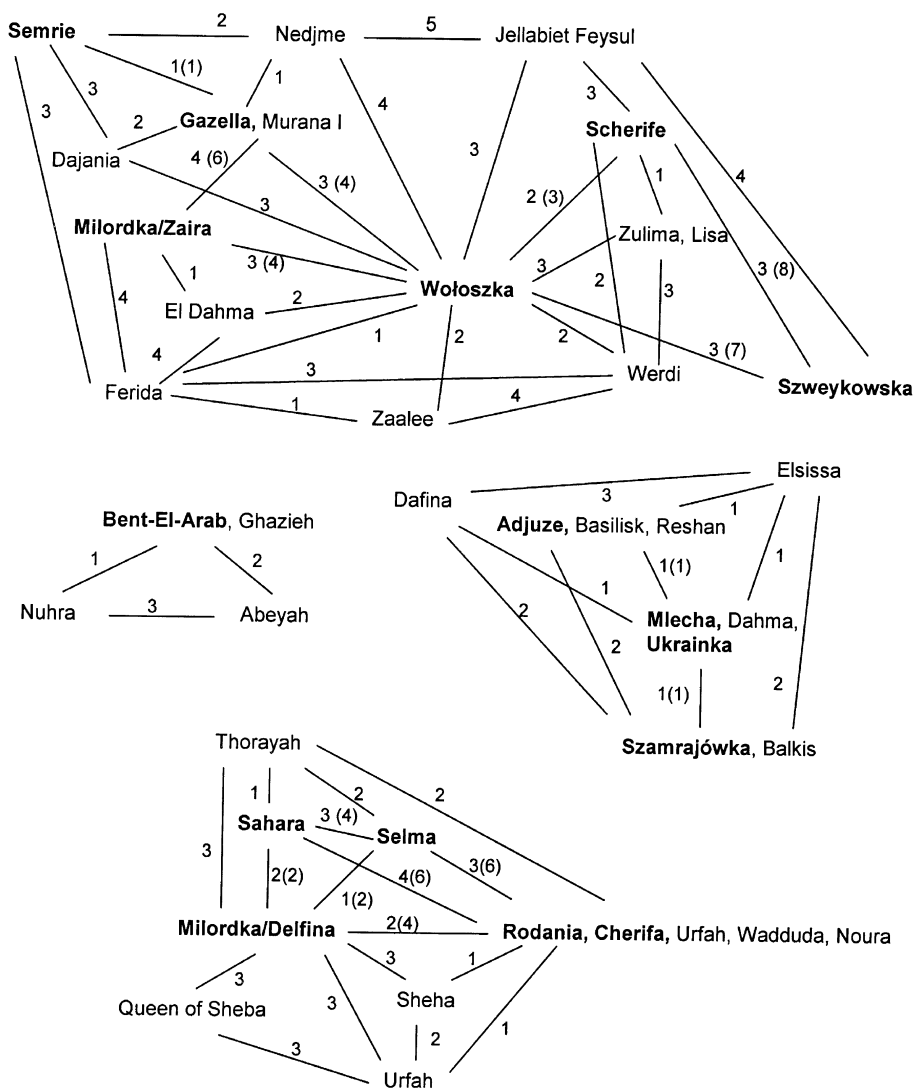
Semrie 2 Nedjme 5 Jellabiet Feysul

1(1) 1 3 3

3 2 Gazella, Murana I 4 Scherife 4

Dajania 4 (6) 3 (4) 3

3 2 (3) 1

Milordka/Zaira Zulima, Lisa

1 3 (4) 3

4 El Dahma 2 Wołoszka 2 3 3 (8)

4 1 2 2

3 3 (7)

Ferida Werdi Szweykowska

1 Zaalee 4

Elsissa

Dafina 3

Bent-El-Arab, Ghazieh Adjuze, Basilisk, Reshan 1

1 2 1(1) 1

1

Nuhra 3 Abeyah 2 Mlecha, Dahma, Ukrainka

2

2 1(1)

Szamrajówka, Balkis

Thorayah

1 2 2

3 Sahara 3 (4) Selma

2(2) 4(6) 3(6)

1(2)

Milordka/Delfina 2(4) Rodania, Cherifa, Urfah, Wadduda, Noura

3 3 1

Queen of Sheba 3 Sheha

2 1

3

Urfah